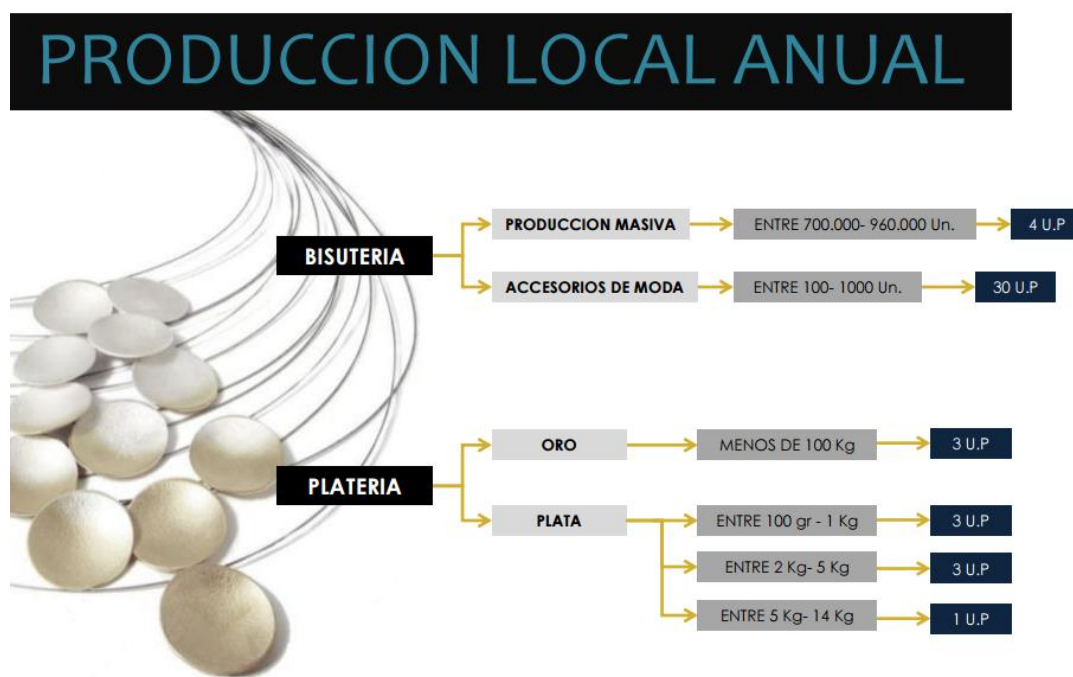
PRODUCCION LOCAL ANUAL

BISUTERIA

PRODUCCION MASIVA
ENTRE 700.000- 960.000 Un.
4 U.P

ACCESORIOS DE MODA
ENTRE 100- 1000 Un.
30 U.P

PLATERIA

ORO
MENOS DE 100 Kg
3 U.P

PLATA
ENTRE 100 gr - 1 Kg
3 U.P

ENTRE 2 Kg- 5 Kg
3 U.P

ENTRE 5 Kg- 14 Kg
1 U.P